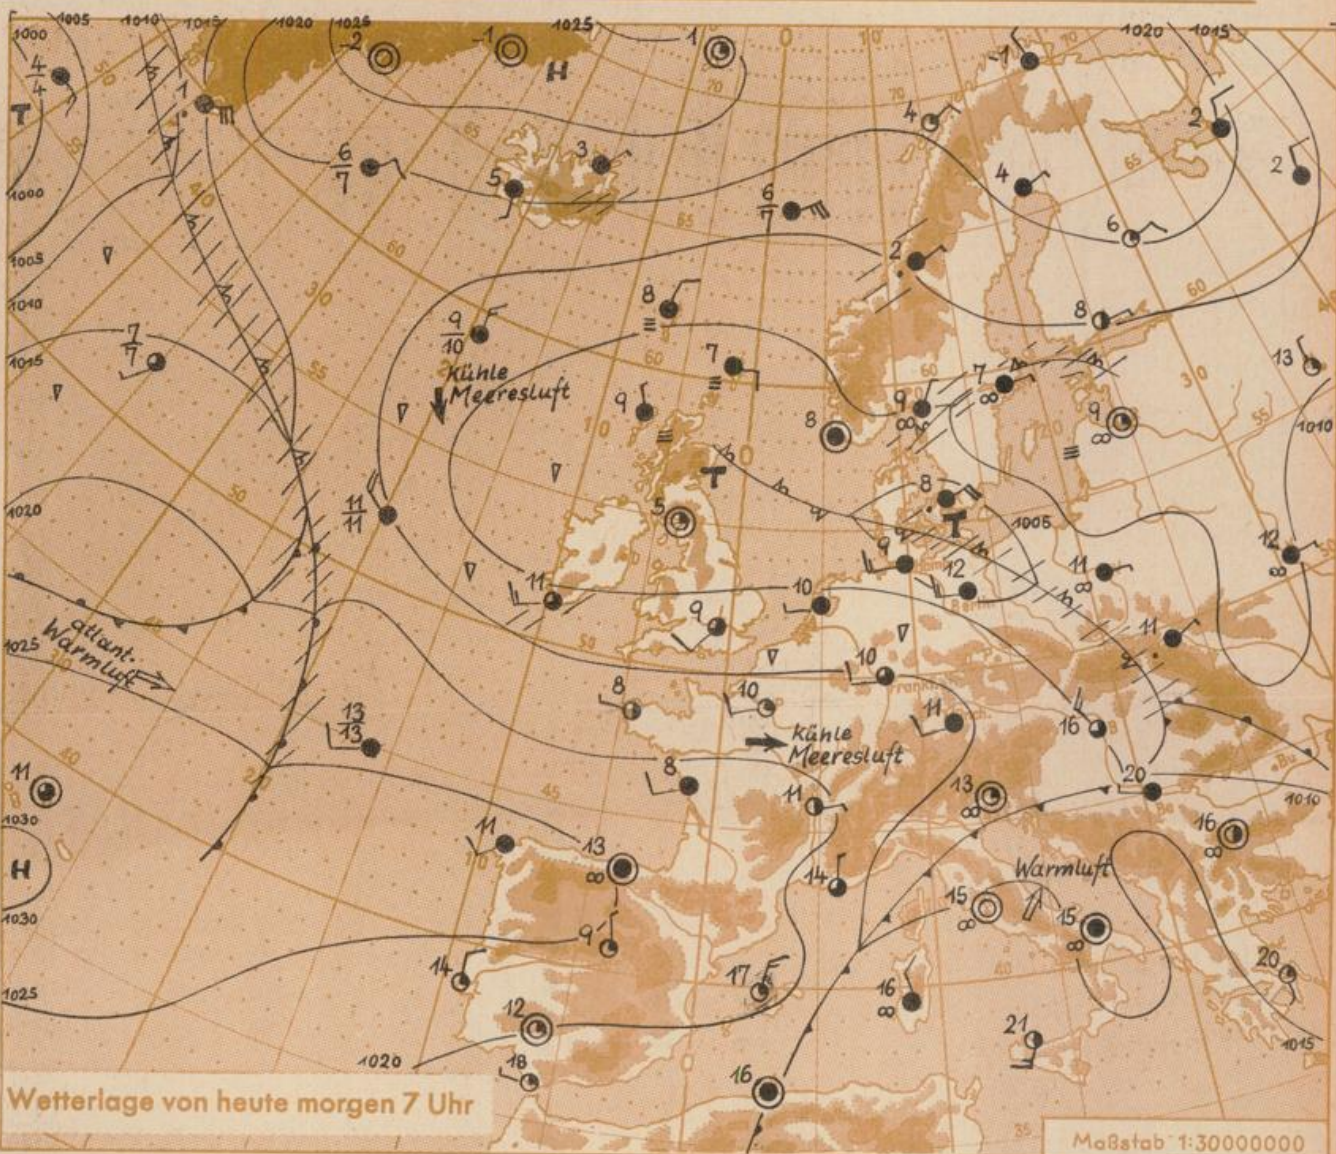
1005 1010 1015 1020 1025 1025 1020 1015

1000

$\frac{4}{4}$

T

-2 -1 H 1

1 III

1000

6/7

5 3

1005

1010

1015

7/7

9/10

Kühle Meeresluft

8

7

9

T

5

11/11

1020

11

10

9

atlant. Warmluft

1025

10

8

kühle Meeresluft

13/13

8

11

1030

H

1030

11

13

9

14

12

18

1020

1025

Wetterlage von heute morgen 7 Uhr

1

4

2

4

6

6/7

2

8

7

9

8

T

8

1005

9

12

Berlin

11

11

10

11

16

20

13

14

Warmluft

15

15

16

16

17

16

21

20

1015

1010

12

13

1010

9

2

2

Maßstab 1:30000000